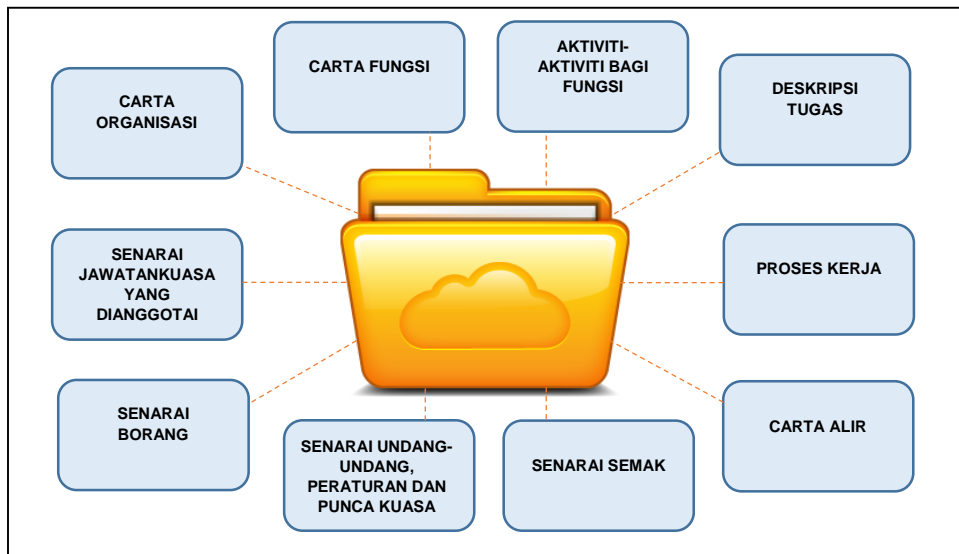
CARTA FUNGSI

AKTIVITI-AKTIVITI BAGI FUNGSI

CARTA ORGANISASI

DESKRIPSI TUGAS

SENARAI JAWATANKUASA YANG DIANGGOTAI

PROSES KERJA

SENARAI BORANG

CARTA ALIR

SENARAI UNDANG-UNDANG, PERATURAN DAN PUNCA KUASA

SENARAI SEMAK